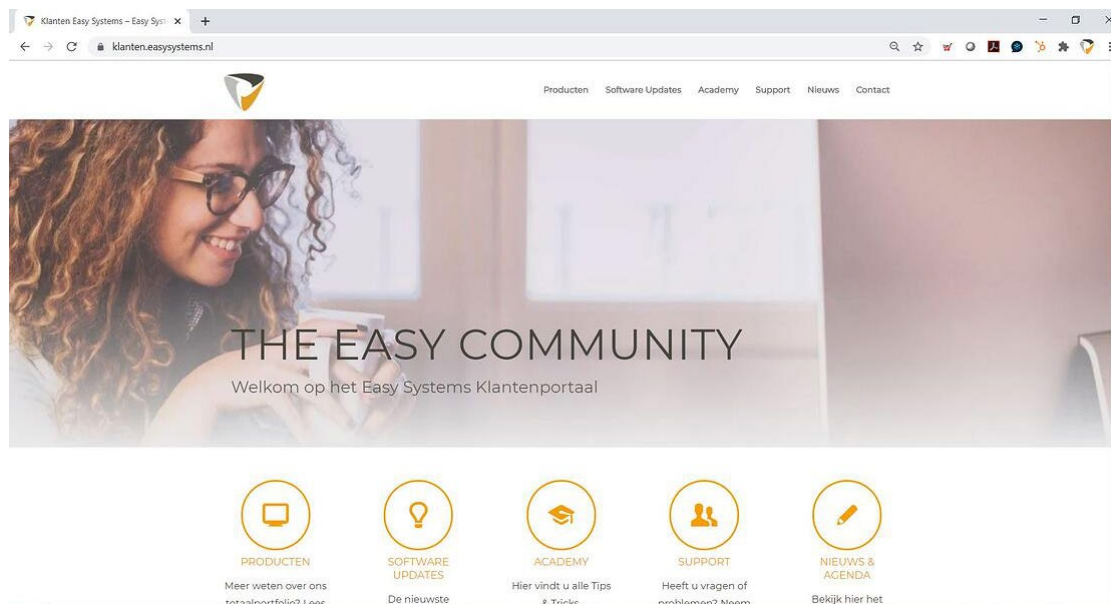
Klanten Easy Systems – Easy Syst ×

klanten.easysystems.nl

Producten Software Updates Academy Support Nieuws Contact

THE EASY COMMUNITY

Welkom op het Easy Systems Klantenportaal

PRODUCTEN

Meer weten over ons totaalportfolio? Lees

SOFTWARE UPDATES

De nieuwste

ACADEMY

Hier vindt u alle Tips & Tricks

SUPPORT

Heeft u vragen of problemen? Neem

NIEUWS & AGENDA

Bekijk hier het